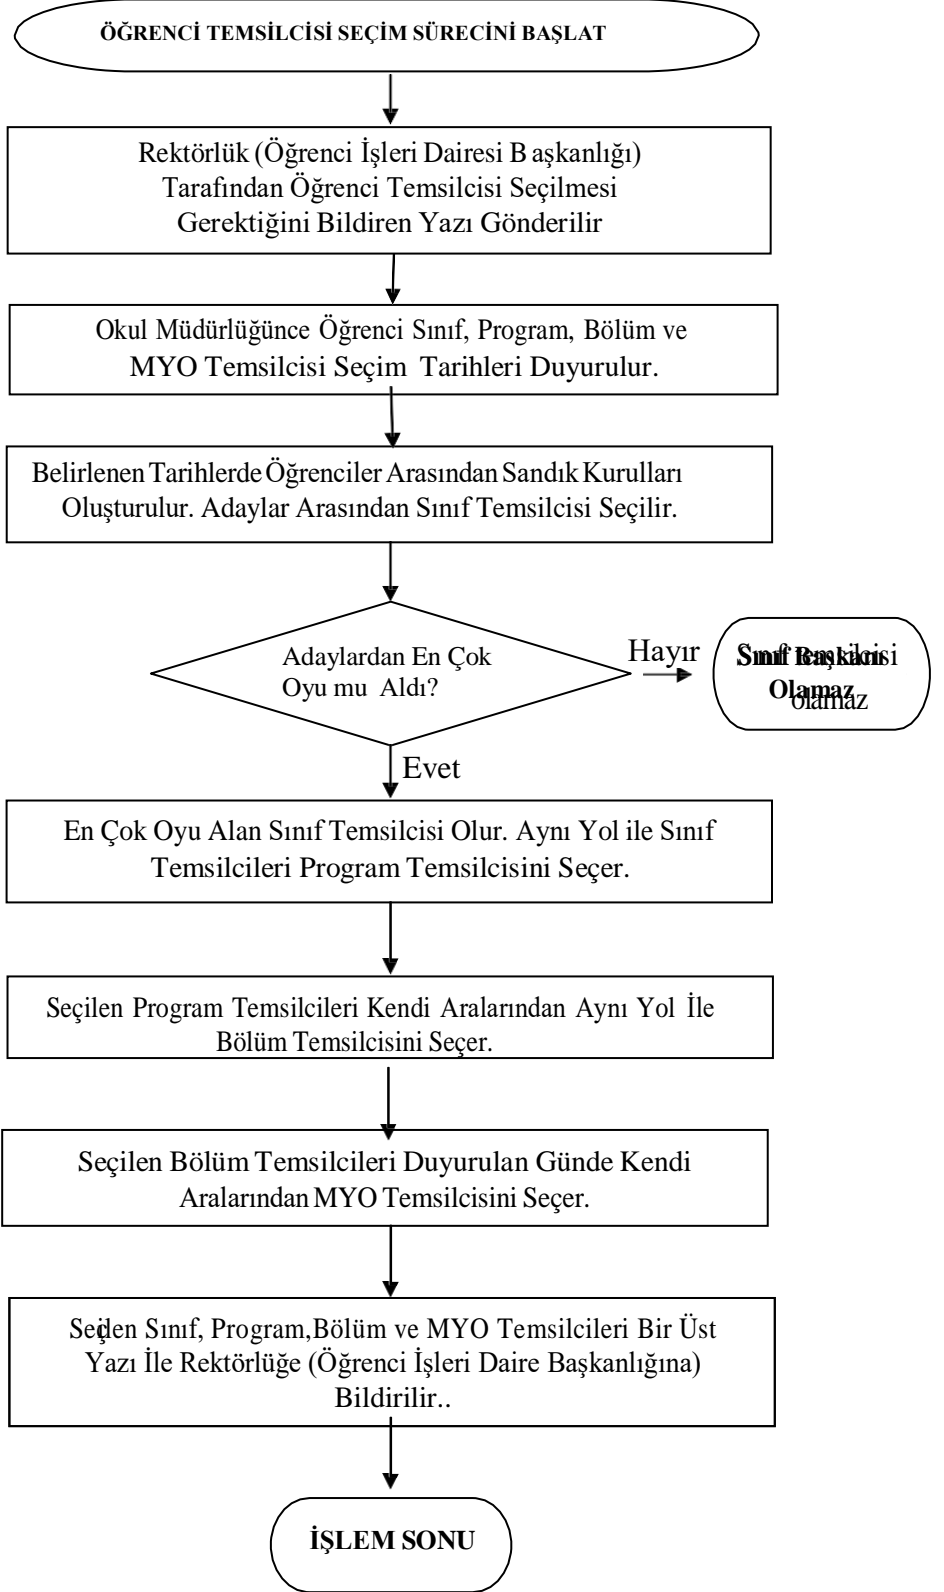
ÖĞRENCİ TEMSİLCİSİ SEÇİM SÜRECİNİ BAŞLAT

Rektörlük (Öğrenci İşleri Dairesi B aşkanlığı) Tarafından Öğrenci Temsilcisi Seçilmesi Gerektiğini Bildiren Yazı Gönderilir

Okul Müdürlüğünce Öğrenci Sınıf, Program, Bölüm ve MYO Temsilcisi Seçim Tarihleri Duyurulur.

Belirlenen Tarihlerde Öğrenciler Arasından Sandık Kurulları Oluşturulur. Adaylar Arasından Sınıf Temsilcisi Seçilir.

Adaylardan En Çok Oyu mu Aldı?

Hayır

Sınıf Başkanı Olamaz

Sınıf Temsilcisi olamaz

Evet

En Çok Oyu Alan Sınıf Temsilcisi Olur. Aynı Yol ile Sınıf Temsilcileri Program Temsilcisini Seçer.

Seçilen Program Temsilcileri Kendi Aralarından Aynı Yol İle Bölüm Temsilcisini Seçer.

Seçilen Bölüm Temsilcileri Duyurulan Günde Kendi Aralarından MYO Temsilcisini Seçer.

Seçilen Sınıf, Program,Bölüm ve MYO Temsilcileri Bir Üst Yazı İle Rektörlüğe (Öğrenci İşleri Daire Başkanlığına) Bildirilir..

İŞLEM SONU